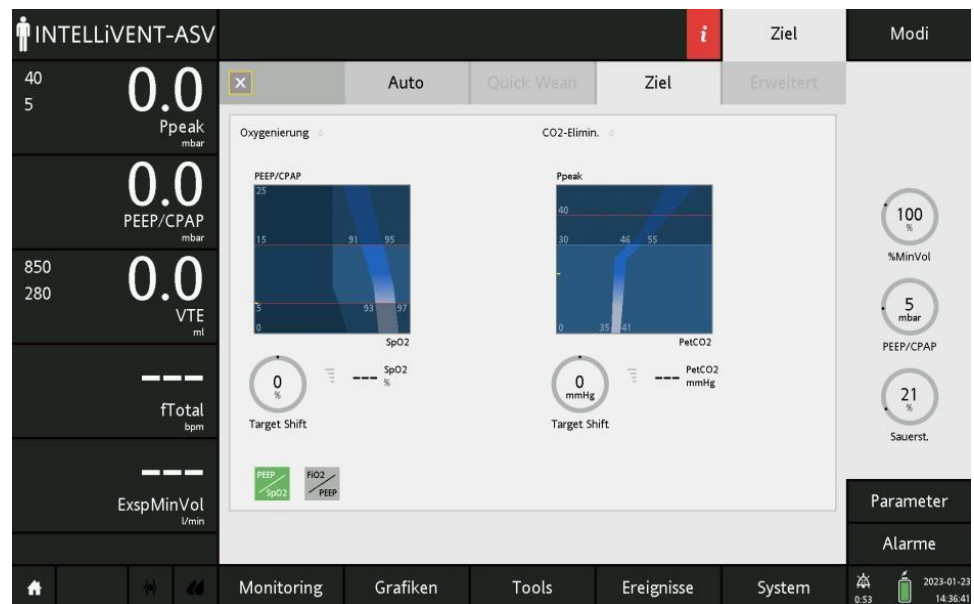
INTELLiVENT-ASV

i

Ziel

Modi

40
5
0.0
Ppeak
mbar

0.0
PEEP/CPAP
mbar

850
280
0.0
VTE
ml

---
fTotal
bpm

---
ExspMinVol
l/min

×

Auto

Quick Wean

Ziel

Erweitert

Oxygenierung

CO2-Elimin.

PEEP/CPAP

25
15
5
0
91
95
93
97
SpO2

Ppeak

40
30
0
46
55
35
41
PetCO2

0
%
Target Shift

--- SpO2
%

0
mmHg
Target Shift

--- PetCO2
mmHg

PEEP
SpO2

FiO2
PEEP

100
%
%MinVol

5
mbar
PEEP/CPAP

21
%
Sauerst.

Parameter

Alarme

Monitoring

Grafiken

Tools

Ereignisse

System

0:53

2023-01-23
14:36:41